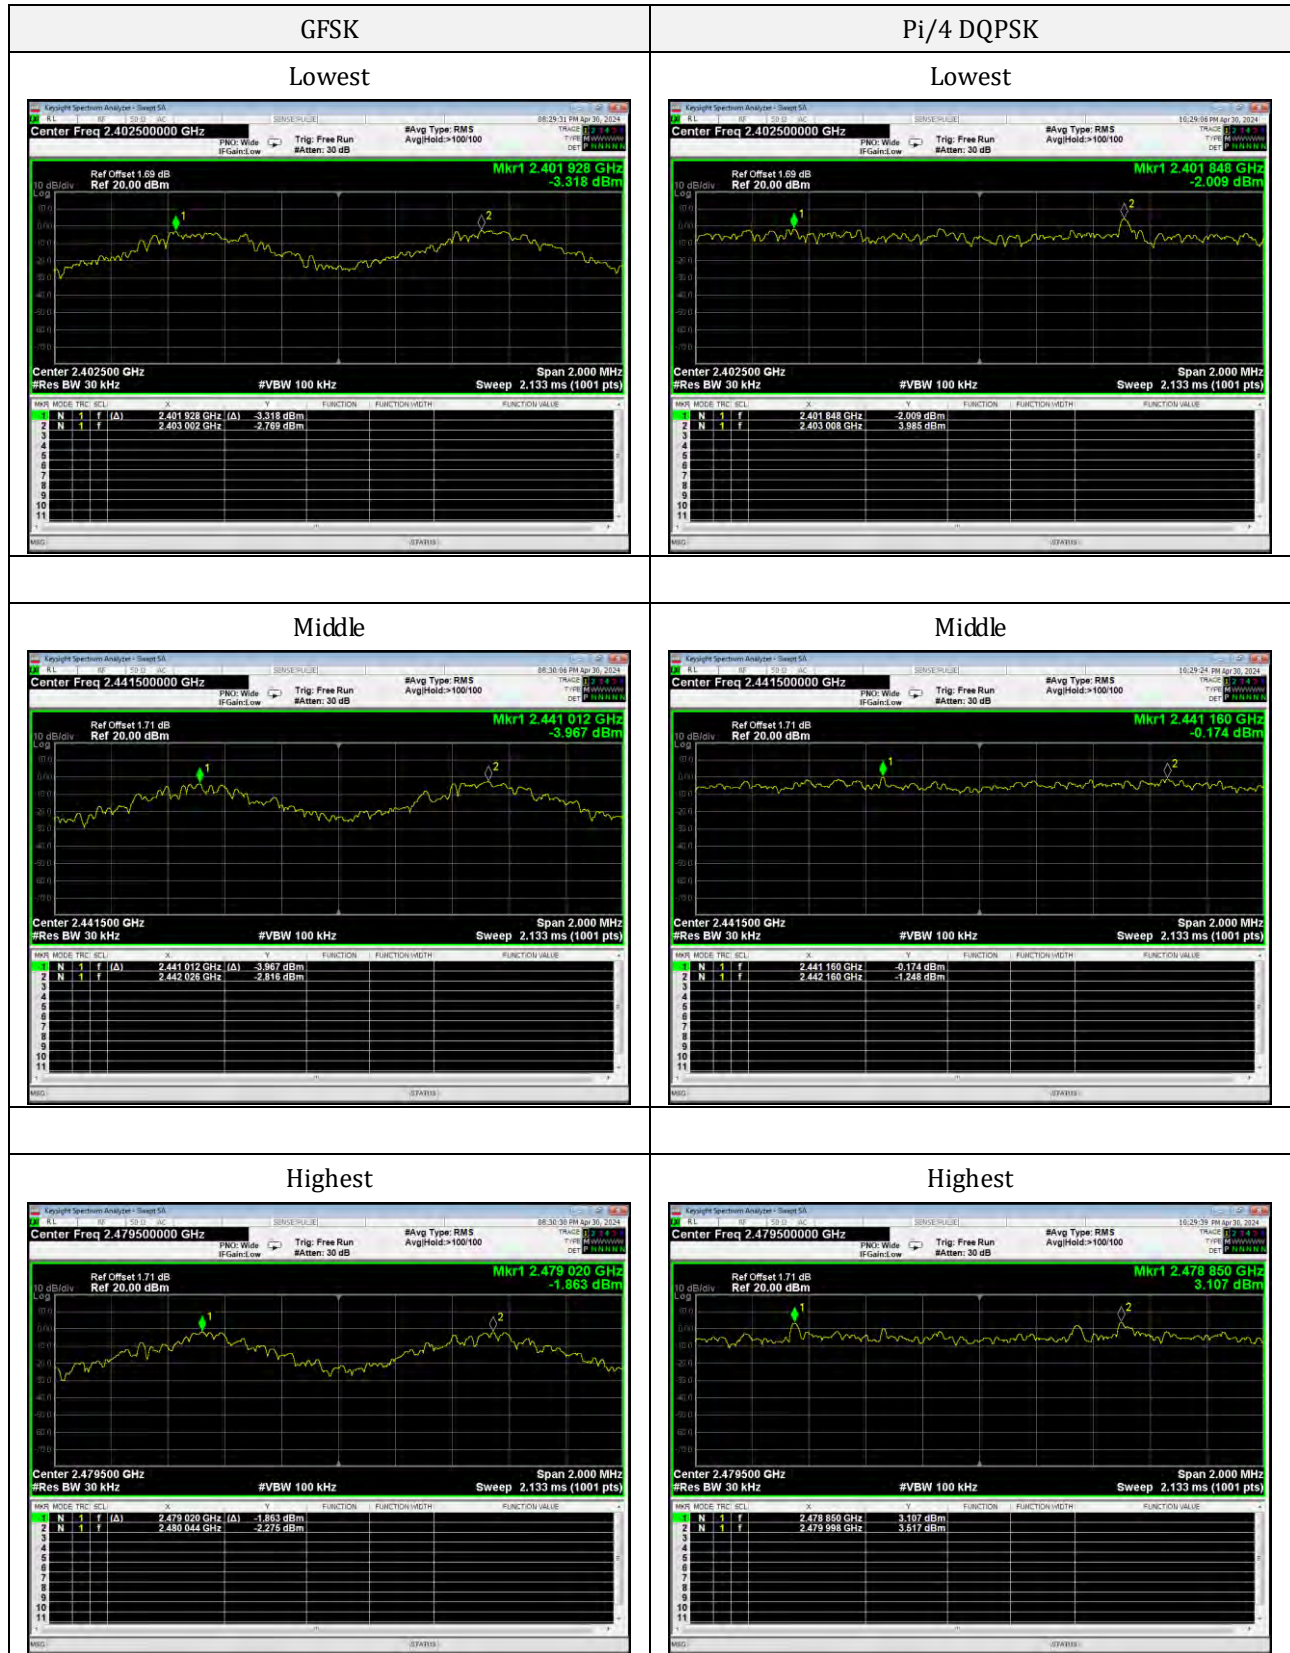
| GFSK | Pi/4 DQPSK |
|---|---|
| Lowest | Lowest |
| Keysight Spectrum Analyzer - Swept SA<br>Center Freq 2.402500000 GHz<br>PNO: Wide IFGain:Low<br>Trig: Free Run #Atten: 30 dB<br>#Avg Type: RMS Avg\|Hold:>100/100<br>08:29:31 PM Apr 30, 2024<br>Ref Offset 1.69 dB<br>10 dB/div Ref 20.00 dBm<br>Mkr1 2.401 928 GHz -3.318 dBm<br>Center 2.402500 GHz #Res BW 30 kHz #VBW 100 kHz Span 2.000 MHz Sweep 2.133 ms (1001 pts)<br>1 N 1 f (Δ) 2.401 928 GHz (Δ) -3.318 dBm<br>2 N 1 f 2.403 002 GHz -2.769 dBm<br>MSG STATUS | Keysight Spectrum Analyzer - Swept SA<br>Center Freq 2.402500000 GHz<br>PNO: Wide IFGain:Low<br>Trig: Free Run #Atten: 30 dB<br>#Avg Type: RMS Avg\|Hold:>100/100<br>10:29:08 PM Apr 30, 2024<br>Ref Offset 1.69 dB<br>10 dB/div Ref 20.00 dBm<br>Mkr1 2.401 848 GHz -2.009 dBm<br>Center 2.402500 GHz #Res BW 30 kHz #VBW 100 kHz Span 2.000 MHz Sweep 2.133 ms (1001 pts)<br>1 N 1 f 2.401 848 GHz -2.009 dBm<br>2 N 1 f 2.403 008 GHz 3.985 dBm<br>MSG STATUS |
| | |
| Middle | Middle |
| Keysight Spectrum Analyzer - Swept SA<br>Center Freq 2.441500000 GHz<br>PNO: Wide IFGain:Low<br>Trig: Free Run #Atten: 30 dB<br>#Avg Type: RMS Avg\|Hold:>100/100<br>08:30:06 PM Apr 30, 2024<br>Ref Offset 1.71 dB<br>10 dB/div Ref 20.00 dBm<br>Mkr1 2.441 012 GHz -3.967 dBm<br>Center 2.441500 GHz #Res BW 30 kHz #VBW 100 kHz Span 2.000 MHz Sweep 2.133 ms (1001 pts)<br>1 N 1 f (Δ) 2.441 012 GHz (Δ) -3.967 dBm<br>2 N 1 f 2.442 026 GHz -2.816 dBm<br>MSG STATUS | Keysight Spectrum Analyzer - Swept SA<br>Center Freq 2.441500000 GHz<br>PNO: Wide IFGain:Low<br>Trig: Free Run #Atten: 30 dB<br>#Avg Type: RMS Avg\|Hold:>100/100<br>10:29:24 PM Apr 30, 2024<br>Ref Offset 1.71 dB<br>10 dB/div Ref 20.00 dBm<br>Mkr1 2.441 160 GHz -0.174 dBm<br>Center 2.441500 GHz #Res BW 30 kHz #VBW 100 kHz Span 2.000 MHz Sweep 2.133 ms (1001 pts)<br>1 N 1 f 2.441 160 GHz -0.174 dBm<br>2 N 1 f 2.442 160 GHz -1.248 dBm<br>MSG STATUS |
| | |
| Highest | Highest |
| Keysight Spectrum Analyzer - Swept SA<br>Center Freq 2.479500000 GHz<br>PNO: Wide IFGain:Low<br>Trig: Free Run #Atten: 30 dB<br>#Avg Type: RMS Avg\|Hold:>100/100<br>08:30:30 PM Apr 30, 2024<br>Ref Offset 1.71 dB<br>10 dB/div Ref 20.00 dBm<br>Mkr1 2.479 020 GHz -1.863 dBm<br>Center 2.479500 GHz #Res BW 30 kHz #VBW 100 kHz Span 2.000 MHz Sweep 2.133 ms (1001 pts)<br>1 N 1 f (Δ) 2.479 020 GHz (Δ) -1.863 dBm<br>2 N 1 f 2.480 044 GHz -2.275 dBm<br>MSG STATUS | Keysight Spectrum Analyzer - Swept SA<br>Center Freq 2.479500000 GHz<br>PNO: Wide IFGain:Low<br>Trig: Free Run #Atten: 30 dB<br>#Avg Type: RMS Avg\|Hold:>100/100<br>10:29:39 PM Apr 30, 2024<br>Ref Offset 1.71 dB<br>10 dB/div Ref 20.00 dBm<br>Mkr1 2.478 850 GHz 3.107 dBm<br>Center 2.479500 GHz #Res BW 30 kHz #VBW 100 kHz Span 2.000 MHz Sweep 2.133 ms (1001 pts)<br>1 N 1 f 2.478 850 GHz 3.107 dBm<br>2 N 1 f 2.479 998 GHz 3.517 dBm<br>MSG STATUS |